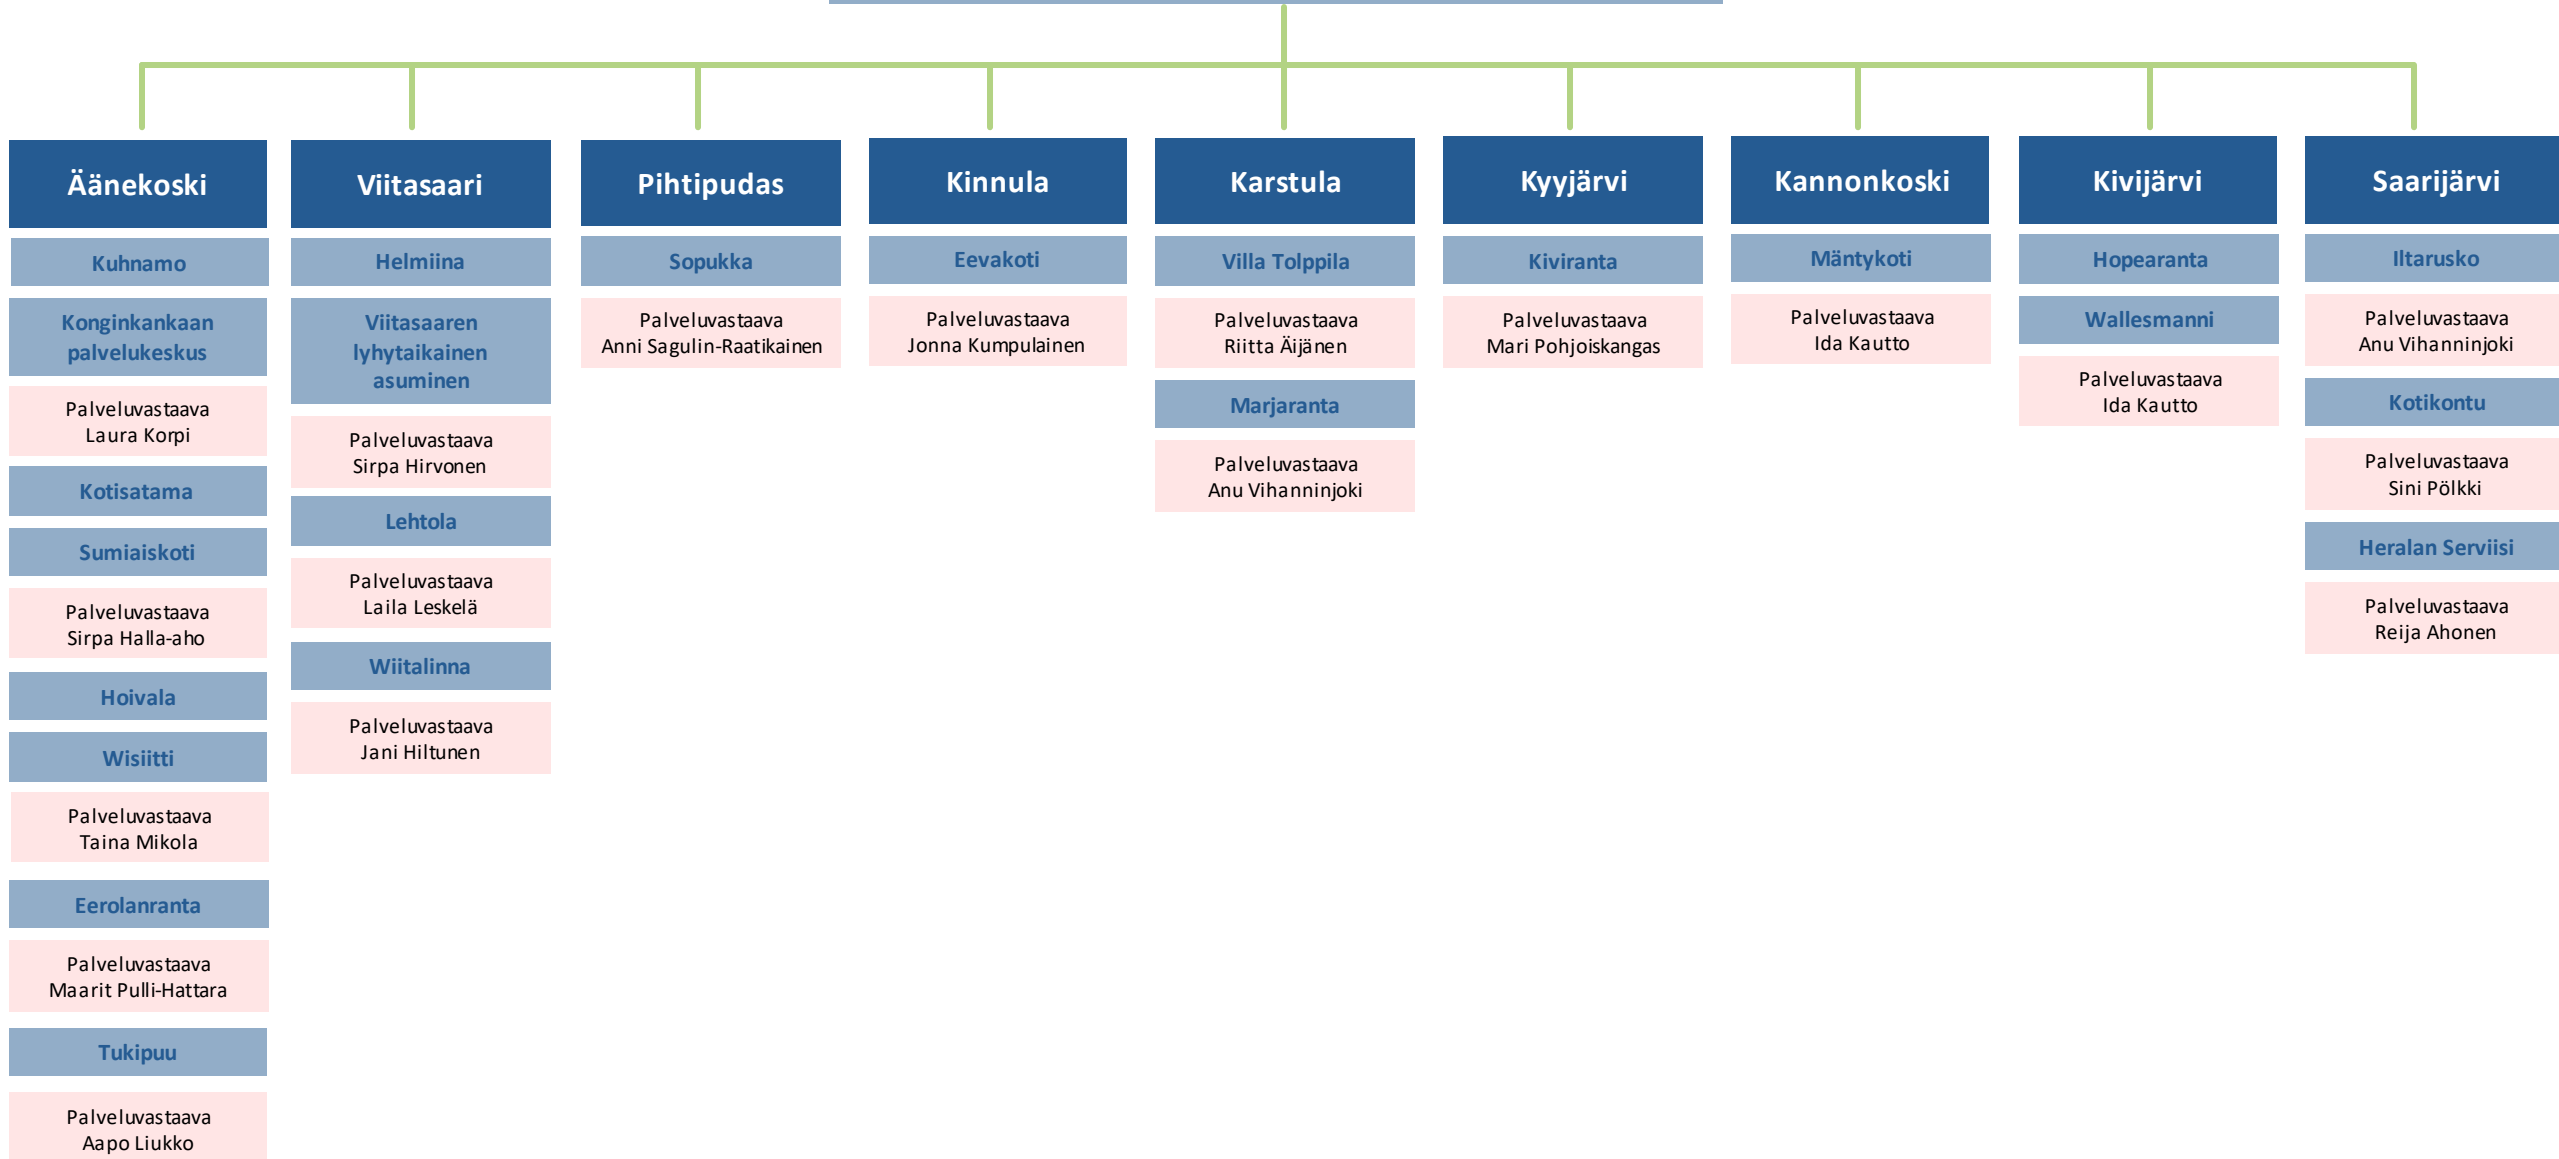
Äänekoski

Kuhnamo

Konginkankaan palvelukeskus

Palveluvastaava
Laura Korpi

Kotisatama

Sumiaiskoti

Palveluvastaava
Sirpa Halla-aho

Hoivala

Wisiitti

Palveluvastaava
Taina Mikola

Eerolanranta

Palveluvastaava
Maarit Pulli-Hattara

Tukipuu

Palveluvastaava
Aapo Liukko

Viitasaari

Helmiina

Viitasaaren lyhytaikainen asuminen

Palveluvastaava
Sirpa Hirvonen

Lehtola

Palveluvastaava
Laila Leskelä

Wiitalinna

Palveluvastaava
Jani Hiltunen

Pihtipudas

Sopukka

Palveluvastaava
Anni Sagulin-Raatikainen

Kinnula

Eevakoti

Palveluvastaava
Jonna Kumpulainen

Karstula

Villa Tolppila

Palveluvastaava
Riitta Äijänen

Marjaranta

Palveluvastaava
Anu Vihanninjoki

Kyyjärvi

Kiviranta

Palveluvastaava
Mari Pohjoiskangas

Kannonkoski

Mäntykoti

Palveluvastaava
Ida Kautto

Kivijärvi

Hopearanta

Wallesmanni

Palveluvastaava
Ida Kautto

Saarijärvi

Iltarusko

Palveluvastaava
Anu Vihanninjoki

Kotikontu

Palveluvastaava
Sini Pölkki

Heralan Serviisi

Palveluvastaava
Reija Ahonen